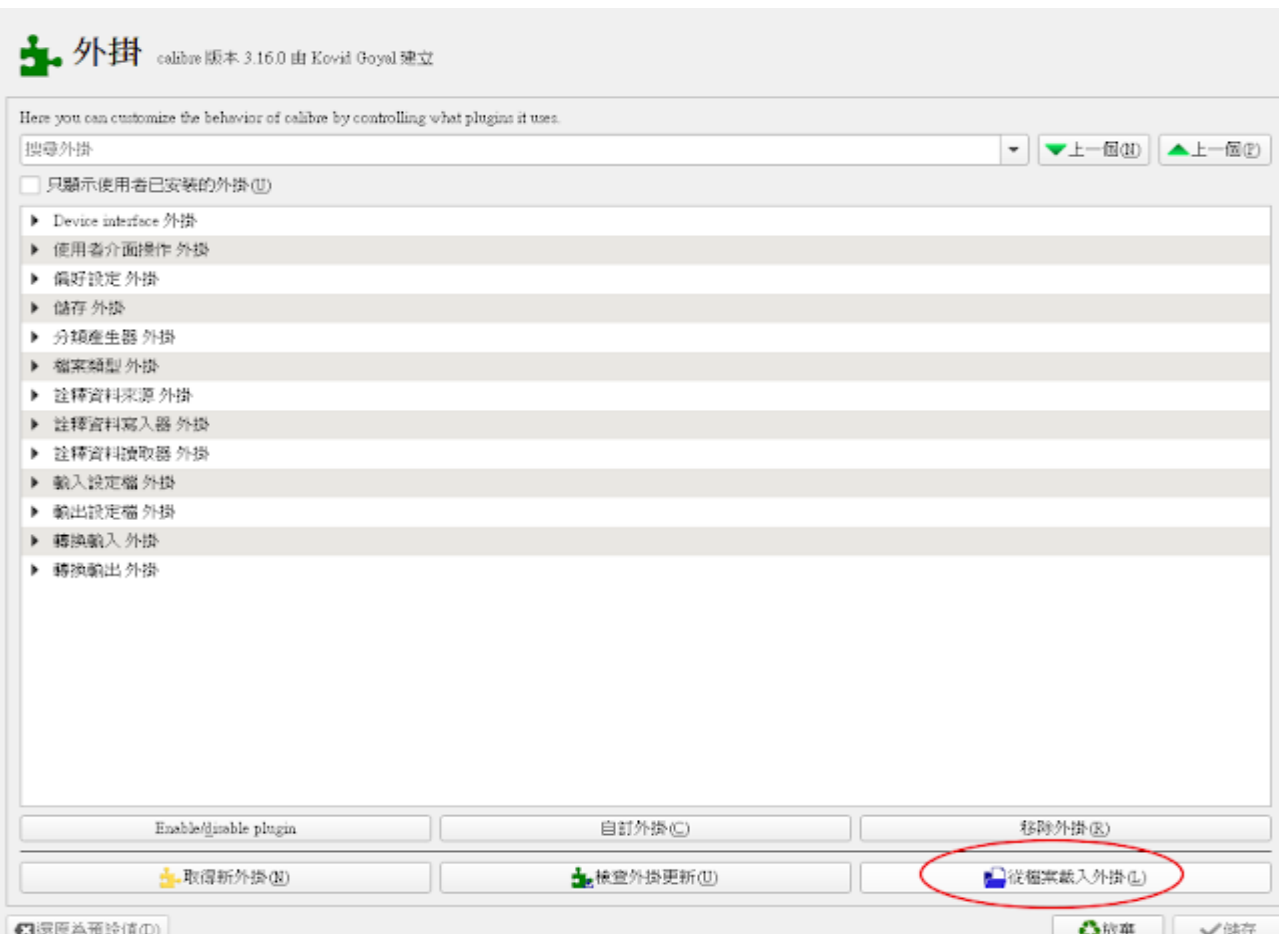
外掛 calibre 版本 3.16.0 由 Kovid Goyal 建立

Here you can customize the behavior of calibre by controlling what plugins it uses.

搜尋外掛

上一個(N) 上一個(P)

只顯示使用者已安裝的外掛(U)

Device interface 外掛
使用者介面操作 外掛
偏好設定 外掛
儲存 外掛
分類產生器 外掛
檔案類型 外掛
詮釋資料來源 外掛
詮釋資料寫入器 外掛
詮釋資料讀取器 外掛
輸入設定檔 外掛
輸出設定檔 外掛
轉換輸入 外掛
轉換輸出 外掛

Enable/disable plugin
自訂外掛(C)
移除外掛(R)
取得新外掛(N)
檢查外掛更新(U)
從檔案載入外掛(L)

還原為預設值(D)
放棄
儲存